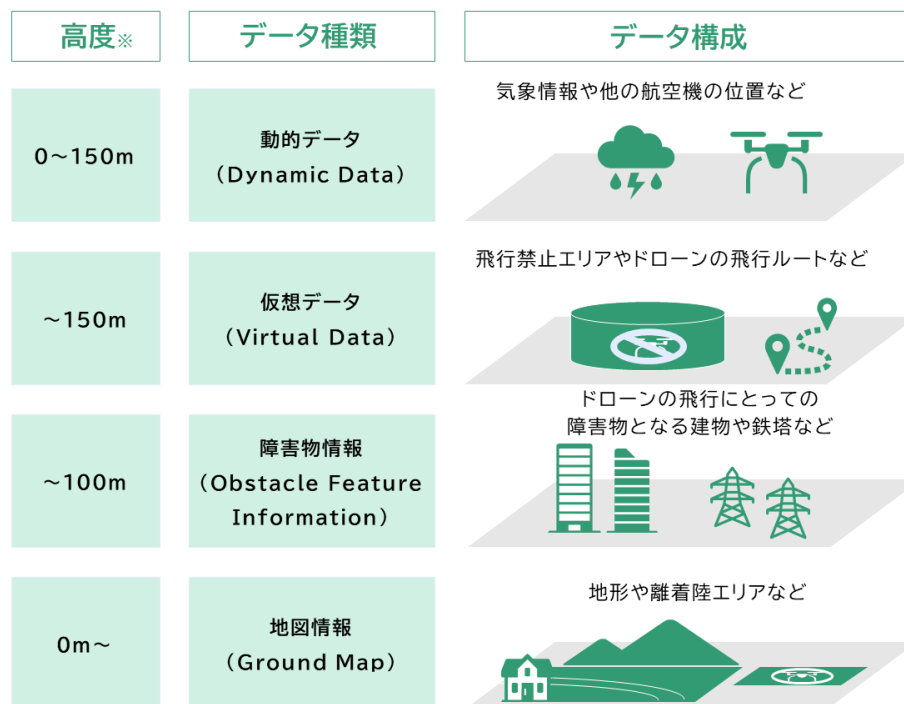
| 高度※ | データ種類 | データ構成 |
|---|---|---|
| 0～150m | 動的データ（Dynamic Data） | 気象情報や他の航空機の位置など |
| ～150m | 仮想データ（Virtual Data） | 飛行禁止エリアやドローンの飛行ルートなど |
| ～100m | 障害物情報（Obstacle Feature Information） | ドローンの飛行にとっての障害物となる建物や鉄塔など |
| 0m～ | 地図情報（Ground Map） | 地形や離着陸エリアなど |